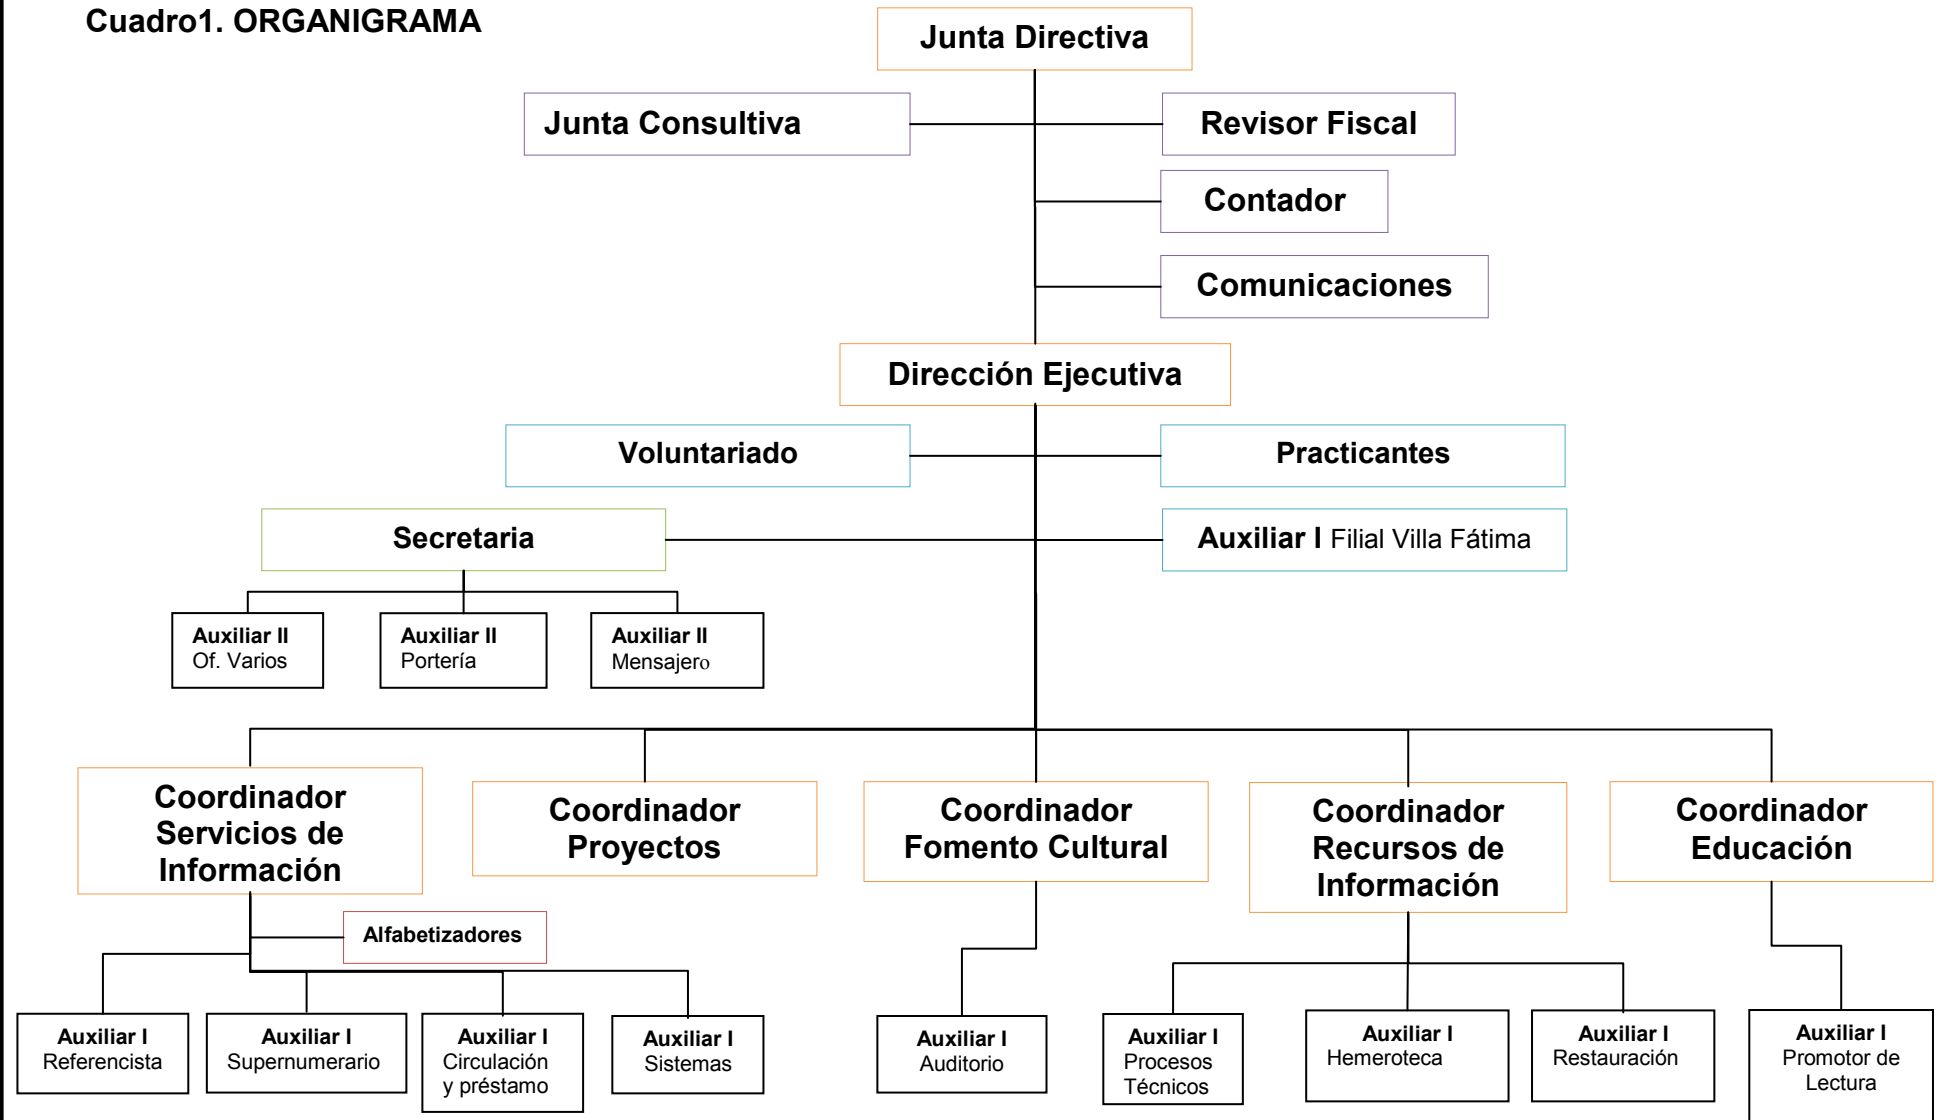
Cuadro1. ORGANIGRAMA

Junta Directiva

Junta Consultiva

Revisor Fiscal

Contador

Comunicaciones

Dirección Ejecutiva

Voluntariado

Practicantes

Secretaria

Auxiliar I Filial Villa Fátima

Auxiliar II Of. Varios

Auxiliar II Portería

Auxiliar II Mensajero

Coordinador Servicios de Información

Coordinador Proyectos

Coordinador Fomento Cultural

Coordinador Recursos de Información

Coordinador Educación

Alfabetizadores

Auxiliar I Referencista

Auxiliar I Supernumerario

Auxiliar I Circulación y préstamo

Auxiliar I Sistemas

Auxiliar I Auditorio

Auxiliar I Procesos Técnicos

Auxiliar I Hemeroteca

Auxiliar I Restauración

Auxiliar I Promotor de Lectura